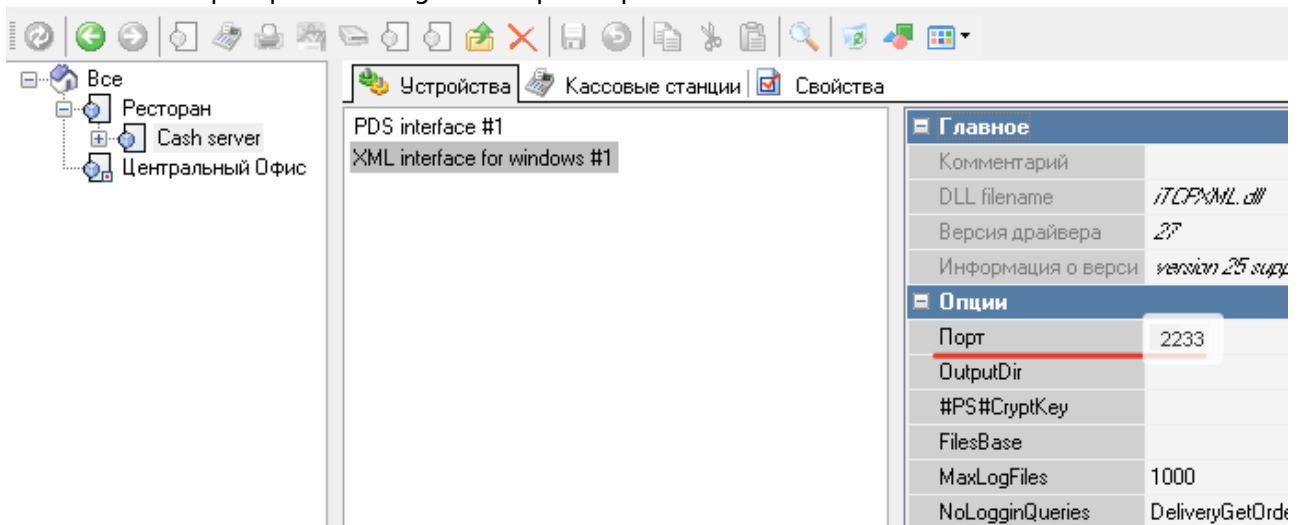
Все
Ресторан
Cash server
Центральный Офис

Устройства | Кассовые станции | Свойства

PDS interface #1
XML interface for windows #1

| Главное | |
|---|---|
| Комментарий | |
| DLL filename | iTCPXML.dll |
| Версия драйвера | 27 |
| Информация о верси | version 25 supp |
| Опции | |
| Порт | 2233 |
| OutputDir | |
| #PS#CryptKey | |
| FilesBase | |
| MaxLogFiles | 1000 |
| NoLogginQueries | DeliveryGetOrde |